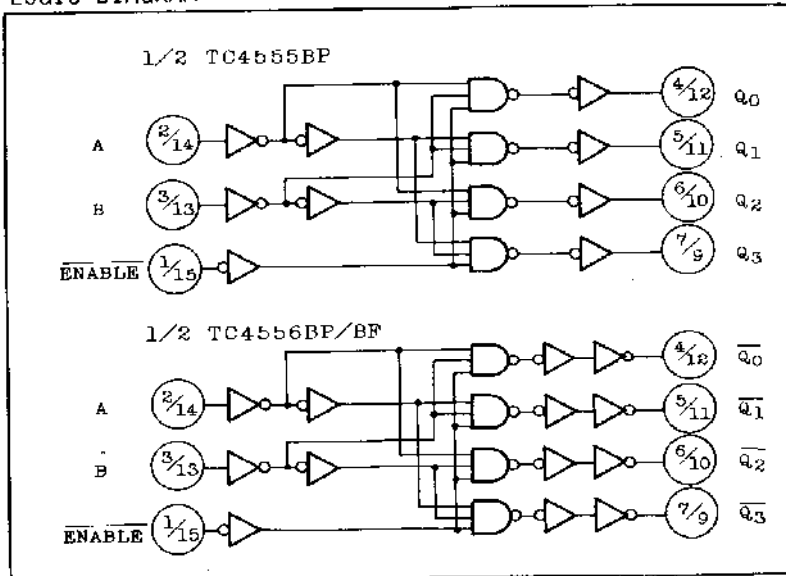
LOGIC DIAGRAM

1/2 TC4555BP

A $\frac{2}{14}$

B $\frac{3}{13}$

$\overline{\text{ENABLE}}$ $\frac{1}{15}$

$\frac{4}{12}$ $Q_0$

$\frac{5}{11}$ $Q_1$

$\frac{6}{10}$ $Q_2$

$\frac{7}{9}$ $Q_3$

1/2 TC4556BP/BF

A $\frac{2}{14}$

B $\frac{3}{13}$

$\overline{\text{ENABLE}}$ $\frac{1}{15}$

$\frac{4}{12}$ $\overline{Q_0}$

$\frac{5}{11}$ $\overline{Q_1}$

$\frac{6}{10}$ $\overline{Q_2}$

$\frac{7}{9}$ $\overline{Q_3}$